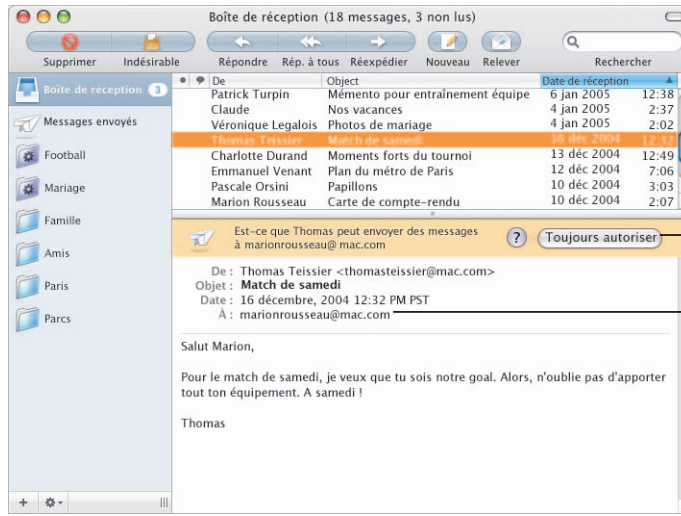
Boîte de réception (18 messages, 3 non lus)

Supprimer Indésirable Répondre Rép. à tous Réexpédier Nouveau Relever Rechercher

Boîte de réception 3
Messages envoyés
Football
Mariage
Famille
Amis
Paris
Parcs

| De | Object | Date de réception | |
|---|---|---|---|
| Patrick Turpin | Mémento pour entraînement équipe | 6 jan 2005 | 12:38 |
| Claude | Nos vacances | 4 jan 2005 | 2:37 |
| Véronique Legalois | Photos de mariage | 4 jan 2005 | 2:02 |
| Thomas Teissier | Match de samedi | 16 déc 2004 | 12:32 |
| Charlotte Durand | Moments forts du tournoi | 13 déc 2004 | 12:49 |
| Emmanuel Venant | Plan du métro de Paris | 12 déc 2004 | 7:06 |
| Pascale Orsini | Papillons | 10 déc 2004 | 3:03 |
| Marion Rousseau | Carte de compte-rendu | 10 déc 2004 | 2:07 |

Est-ce que Thomas peut envoyer des messages à marionrousseau@ mac.com

? Toujours autoriser

De : Thomas Teissier <thomasteissier@mac.com>
Objet : Match de samedi
Date : 16 décembre, 2004 12:32 PM PST
À : marionrousseau@mac.com

Salut Marion,

Pour le match de samedi, je veux que tu sois notre goal. Alors, n'oublie pas d'apporter tout ton équipement. A samedi !

Thomas